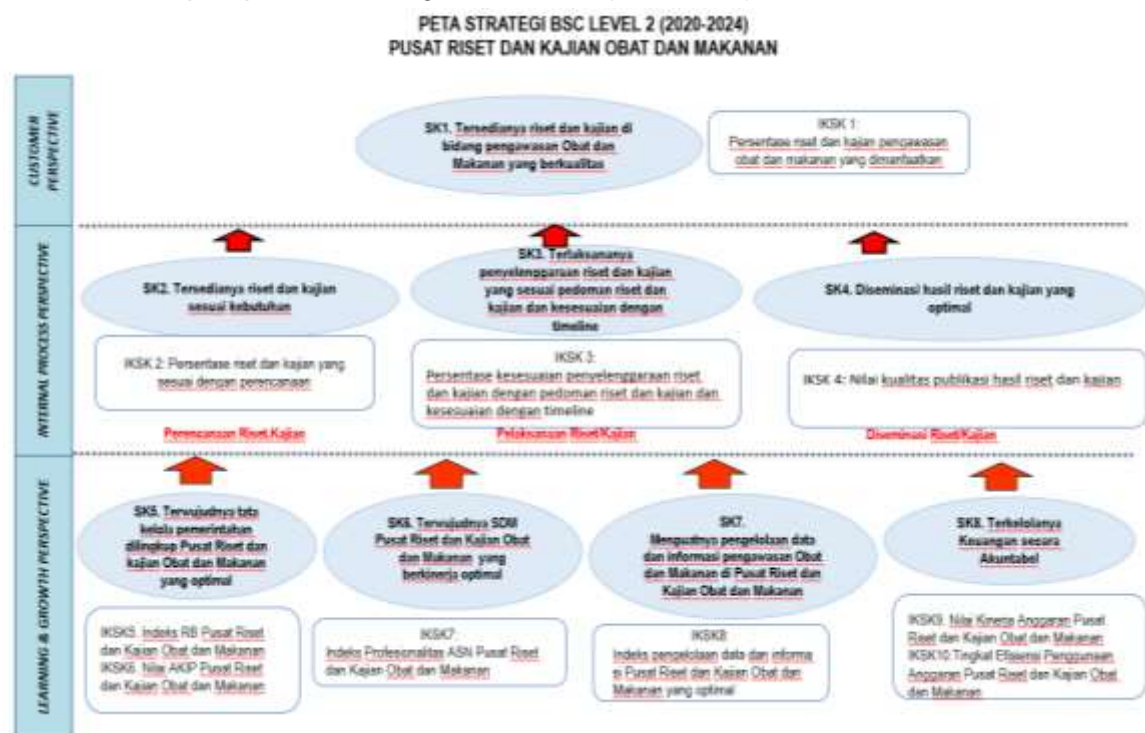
PETA STRATEGI BSC LEVEL 2 (2020-2024)
PUSAT RISET DAN KAJIAN OBAT DAN MAKANAN

CUSTOMER PERSPECTIVE

SK1. Tersedianya riset dan kajian di bidang pengawasan Obat dan Makanan yang berkualitas

IKSK 1:
Persentase riset dan kajian pengawasan obat dan makanan yang dimanfaatkan

INTERNAL PROCESS PERSPECTIVE

SK2. Tersedianya riset dan kajian sesuai kebutuhan

SK3. Terlaksananya penyelenggaraan riset dan kajian yang sesuai pedoman riset dan kajian dan kesesuaian dengan timeline

SK4. Diseminasi hasil riset dan kajian yang optimal

IKSK 2: Persentase riset dan kajian yang sesuai dengan perencanaan

IKSK 3:
Persentase kesesuaian penyelenggaraan riset dan kajian dengan pedoman riset dan kajian dan kesesuaian dengan timeline

IKSK 4: Nilai kualitas publikasi hasil riset dan kajian

Perencanaan Riset/Kajian

Pelaksanaan Riset/Kajian

Diseminasi Riset/Kajian

LEARNING & GROWTH PERSPECTIVE

SK5. Terwujudnya tata kelola pemerintahan dilingkup Pusat Riset dan kajian Obat dan Makanan yang optimal

SK6. Terwujudnya SDM Pusat Riset dan Kajian Obat dan Makanan yang berkinerja optimal

SK7.
Menguatnya pengelolaan data dan informasi pengawasan Obat dan Makanan di Pusat Riset dan Kajian Obat dan Makanan

SK8. Terkelolanya Keuangan secara Akuntabel

IKSK5. Indeks RB Pusat Riset dan Kajian Obat dan Makanan
IKSK6. Nilai AKIP Pusat Riset dan Kajian Obat dan Makanan

IKSK7:
Indeks Profesionalitas ASN Pusat Riset dan Kajian Obat dan Makanan

IKSK8:
Indeks pengelolaan data dan informasi Pusat Riset dan Kajian Obat dan Makanan yang optimal

IKSK9. Nilai Kinerja Anggaran Pusat Riset dan Kajian Obat dan Makanan
IKSK10.Tingkat Efisiensi Penggunaan Anggaran Pusat Riset dan Kajian Obat dan Makanan